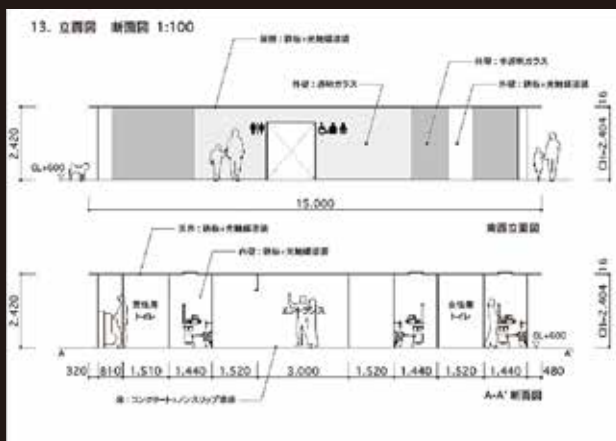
13. 立面図　断面図 1:100

屋根：鋼板＋光触媒塗装

外壁：透明ガラス

外壁：半透明ガラス

外壁：鋼板＋光触媒塗装

2,420

GL+600

CH=2,404

10

15,000

南西立面図

天井：鋼板＋光触媒塗装

内壁：鋼板＋光触媒塗装

2,420

男性用トイレ

エントランス

女性用トイレ

GL+600

CH=2,404

10

A

A'

| 320 | 810 | 1,510 | 1,440 | 1,520 | 3,000 | 1,520 | 1,440 | 1,520 | 1,440 | 480 |
|---|---|---|---|---|---|---|---|---|---|---|

床：コンクリート+ノンスリップ塗装

A-A' 断面図